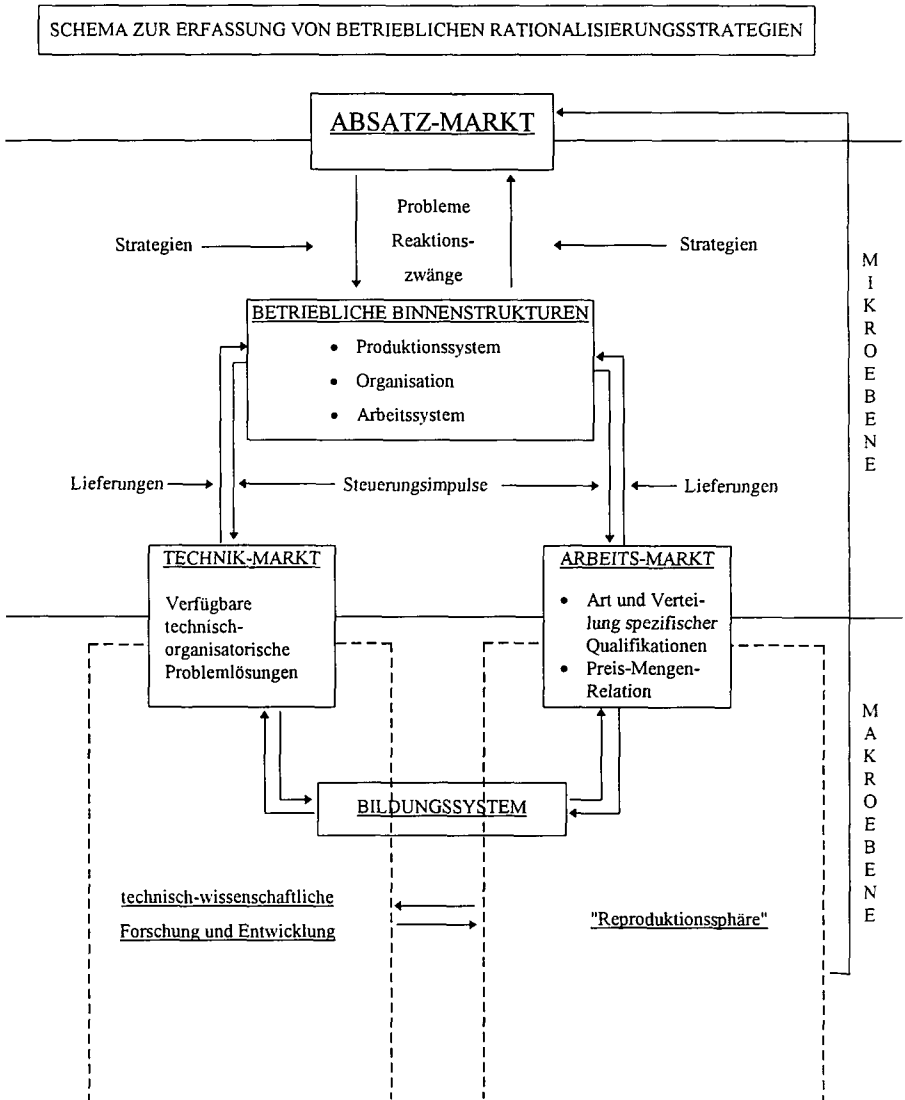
SCHEMA ZUR ERFASSUNG VON BETRIEBLICHEN RATIONALISIERUNGSSTRATEGIEN

ABSATZ-MARKT

Strategien

Probleme Reaktionszwänge

Strategien

M I K R O E B E N E

BETRIEBLICHE BINNENSTRUKTUREN

- Produktionssystem
- Organisation
- Arbeitssystem

Lieferungen

Steuerungsimpulse

Lieferungen

TECHNIK-MARKT

Verfügbare technisch-organisatorische Problemlösungen

ARBEITS-MARKT

- Art und Verteilung spezifischer Qualifikationen
- Preis-Mengen-Relation

M A K R O E B E N E

BILDUNGSSYSTEM

technisch-wissenschaftliche Forschung und Entwicklung

"Reproduktionssphäre"